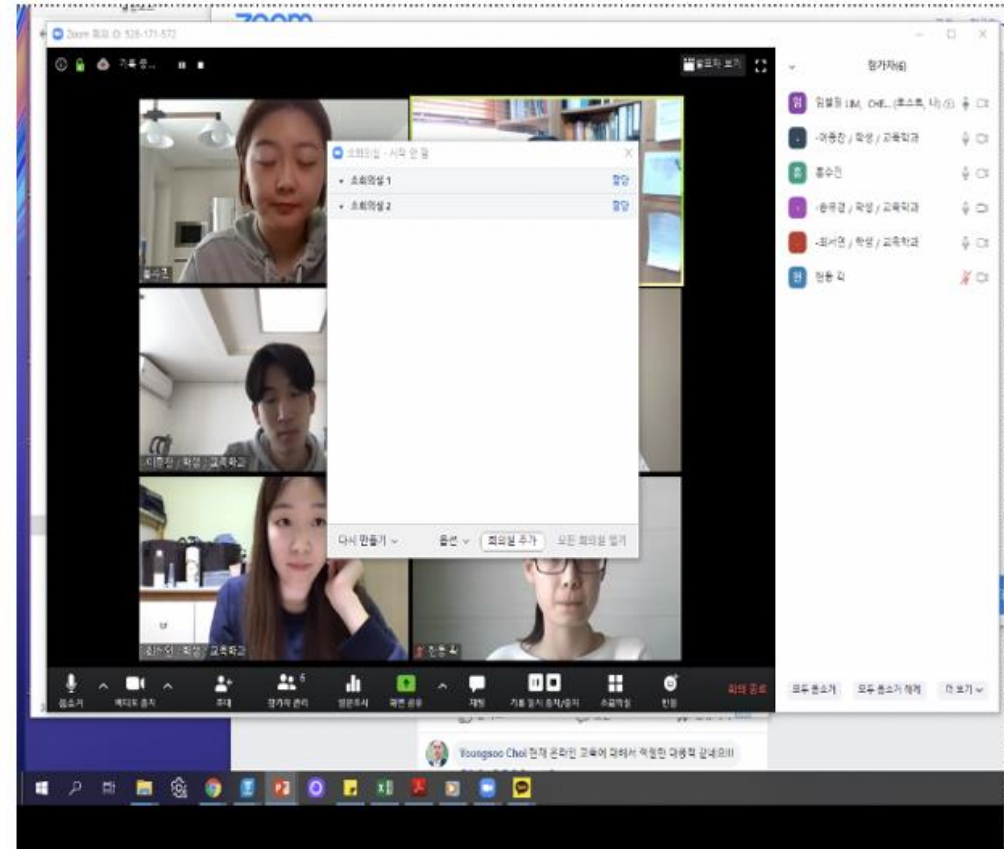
zoom

Zoom 회의 ID: 526-171-572

기록 중...

갤러리 보기

참가자(6)

임철일 LIM, CHE... (호스트, 나)

-이종찬 / 학생 / 교육학과

홍수진

-윤유경 / 학생 / 교육학과

-최서연 / 학생 / 교육학과

한동 최

소회의실 - 시작 안 됨

소회의실 1 할당

소회의실 2 할당

다시 만들기 옵션 회의실 추가 모든 회의실 열기

홍수진

-이종찬 / 학생 / 교육학과

-윤유경 / 학생 / 교육학과

한동 최

음소거 비디오 중지 초대 참가자 관리 6 설문조사 화면 공유 채팅 기록 일시 중지/중지 소회의실 반응 회의 종료

모두 음소거 모두 음소거 해제 더 보기

Youngsoo Choi 현재 온라인 교육에 대해서 적절한 대응책 같네요!!